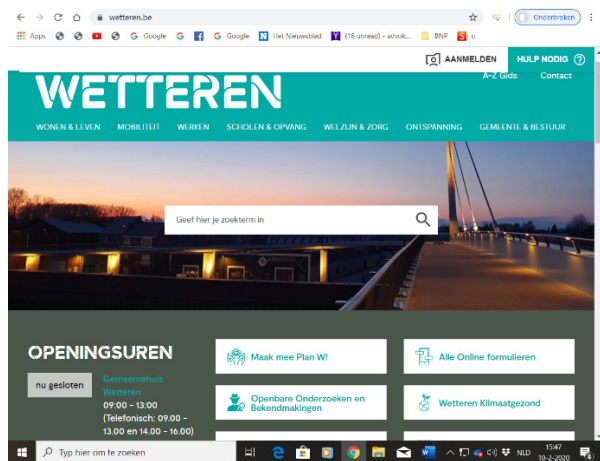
wetteren.be

Apps Google Google Het Nieuwsblad (16 unread) - advok... BNP u

Onderbroken

AANMELDEN HULP NODIG

WETTEREN

A-Z Gids Contact

WONEN & LEVEN MOBILITEIT WERKEN SCHOLEN & OPVANG WELZIJN & ZORG ONTSPANNING GEMEENTE & BESTUUR

Geef hier je zoekterm in

OPENINGSUREN

nu gesloten

Gemeentehuis Wetteren
09:00 - 13:00
(Telefonisch: 09.00 - 13.00 en 14.00 - 16.00)

Maak mee Plan W!

Alle Online formulieren

Openbare Onderzoeken en Bekendmakingen

Wetteren Klimaatgezond

Typ hier om te zoeken

NLD 15:47 10-2-2020